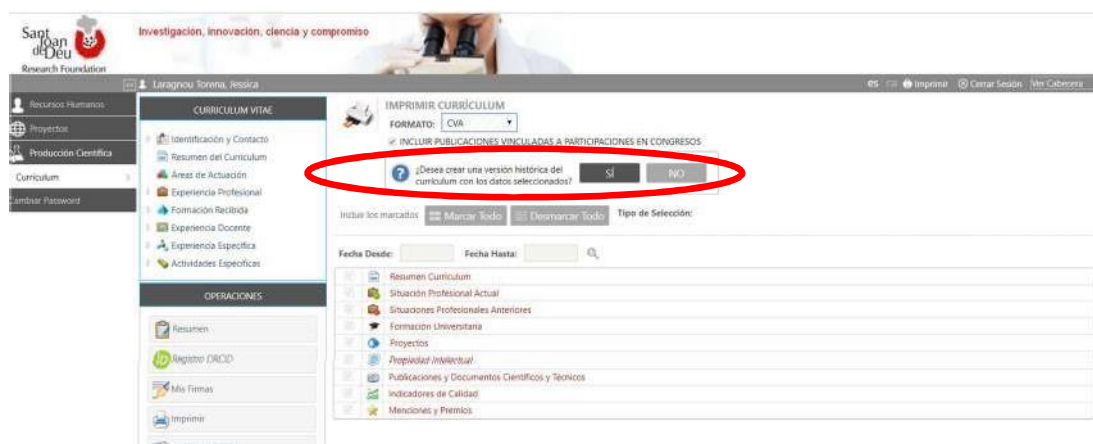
Sant Joan de Déu
Research Foundation

Investigación, innovación, ciencia y compromiso

Laragnou Torena, Jessica

es | Imprimir | Cerrar Sesión | Ver Cabecera

Recursos Humanos
Proyectos
Producción Científica
Curriculum
Cambiar Password

CURRICULUM VITAE
Identificación y Contacto
Resumen del Curriculum
Áreas de Actuación
Experiencia Profesional
Formación Recibida
Experiencia Docente
Experiencia Específica
Actividades Específicas

OPERACIONES
Resumen
Registro ORCID
Mis Firmas
Imprimir

IMPRIMIR CURRÍCULUM
FORMATO: CVA
INCLUIR PUBLICACIONES VINCULADAS A PARTICIPACIONES EN CONGRESOS

¿Desea crear una versión histórica del curriculum con los datos seleccionados?
SÍ
NO

Incluir los marcados
Marcar Todo
Desmarcar Todo
Tipo de Selección:

Fecha Desde:
Fecha Hasta:

Resumen Curriculum
Situación Profesional Actual
Situaciones Profesionales Anteriores
Formación Universitaria
Proyectos
Propiedad Intelectual
Publicaciones y Documentos Científicos y Técnicos
Indicadores de Calidad
Menciones y Premios